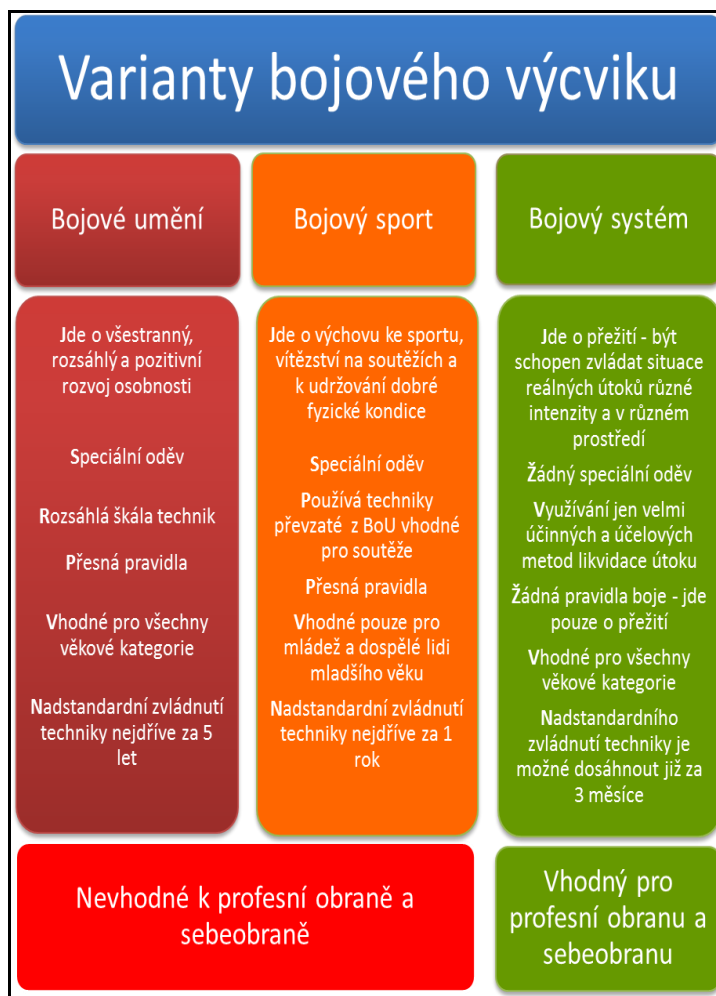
Varianty bojového výcviku

Bojové umění

Jde o všestranný, rozsáhlý a pozitivní rozvoj osobnosti

Speciální oděv

Rozsáhlá škála technik

Přesná pravidla

Vhodné pro všechny věkové kategorie

Nadstandardní zvládnutí techniky nejdříve za 5 let

Bojový sport

Jde o výchovu ke sportu, vítězství na soutěžích a k udržování dobré fyzické kondice

Speciální oděv

Používá techniky převzaté z BoU vhodné pro soutěže

Přesná pravidla

Vhodné pouze pro mládež a dospělé lidi mladšího věku

Nadstandardní zvládnutí techniky nejdříve za 1 rok

Bojový systém

Jde o přežití - být schopen zvládat situace reálných útoků různé intenzity a v různém prostředí

Žádný speciální oděv

Využívání jen velmi účinných a účelových metod likvidace útoku

Žádná pravidla boje - jde pouze o přežití

Vhodné pro všechny věkové kategorie

Nadstandardního zvládnutí techniky je možné dosáhnout již za 3 měsíce

Nevhodné k profesní obraně a sebeobraně

Vhodný pro profesní obranu a sebeobranu